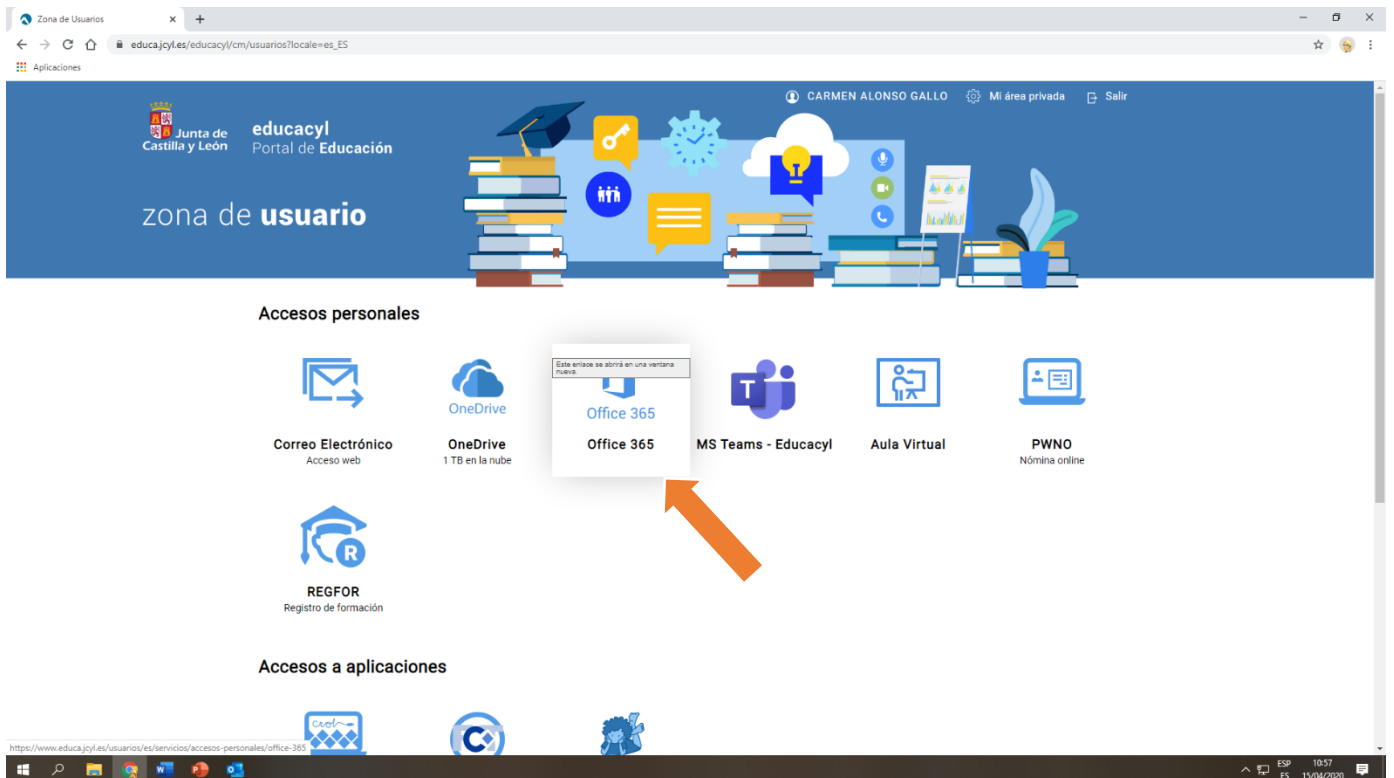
Zona de Usuarios

educa.jcyl.es/educacyl/cm/usuarios?locale=es_ES

Aplicaciones

Junta de Castilla y León

educacyl
Portal de Educación

zona de usuario

CARMEN ALONSO GALLO   Mi área privada   Salir

Accesos personales

Este enlace se abrirá en una ventana nueva.

Correo Electrónico
Acceso web

OneDrive
OneDrive
1 TB en la nube

Office 365
Office 365

MS Teams - Educacyl

Aula Virtual

PWNO
Nómina online

REGFOR
Registro de formación

Accesos a aplicaciones

https://www.educa.jcyl.es/usuarios/es/servicios/accesos-personales/office-365

ESP ES 10:57 15/04/2020